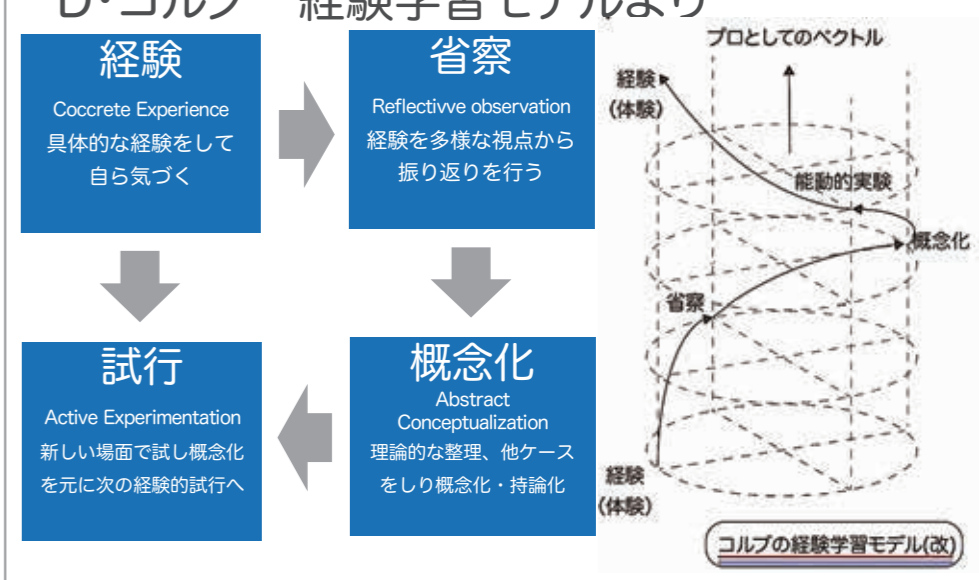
D·コルブ　経験学習モデルより

経験
Coccrete Experience
具体的な経験をして自ら気づく

省察
Reflectivve observation
経験を多様な視点から振り返りを行う

試行
Active Experimentation
新しい場面で試し概念化を元に次の経験的試行へ

概念化
Abstract Conceptualization
理論的な整理、他ケースをしり概念化・持論化

プロとしてのベクトル
経験
(体験)
能動的実験
概念化
省察
経験
(体験)
コルブの経験学習モデル(改)